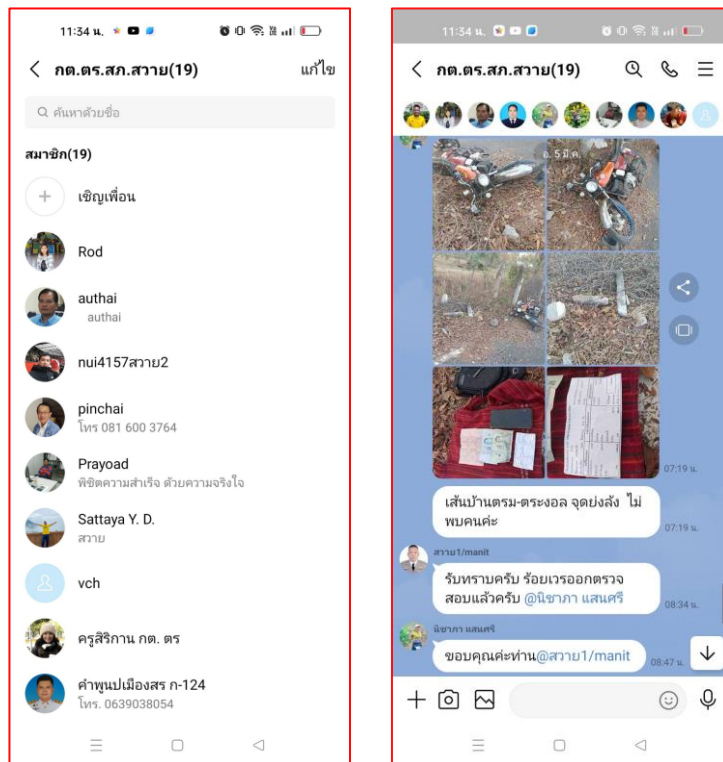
11:34 น.

< กต.ตร.สภ.สวาย(19) แก้ไข

ค้นหาด้วยชื่อ

สมาชิก(19)

+ เชิญเพื่อน

Rod

authai
authai

nui4157สวาย2

pinchai
โทร 081 600 3764

Prayoad
พิชิตความสำเร็จ ด้วยความจริงใจ

Sattaya Y. D.
สวาย

vch

ครูสิริกาน กต. ตร

คำพูนปเมืองสร ก-124
โทร. 0639038054

11:34 น.

< กต.ตร.สภ.สวาย(19)

5 มี.ค.

07:19 น.

เส้นบ้านตรม-ตระงอล จุดย่งลัง ไม่พบคนค่ะ

07:19 น.

สวาย1/manit

รับทราบครับ ร้อยเวรออกตรวจสอบแล้วครับ @นิชาภา แสนศรี

08:34 น.

นิชาภา แสนศรี

ขอบคุณค่ะท่าน@สวาย1/manit

08:47 น.